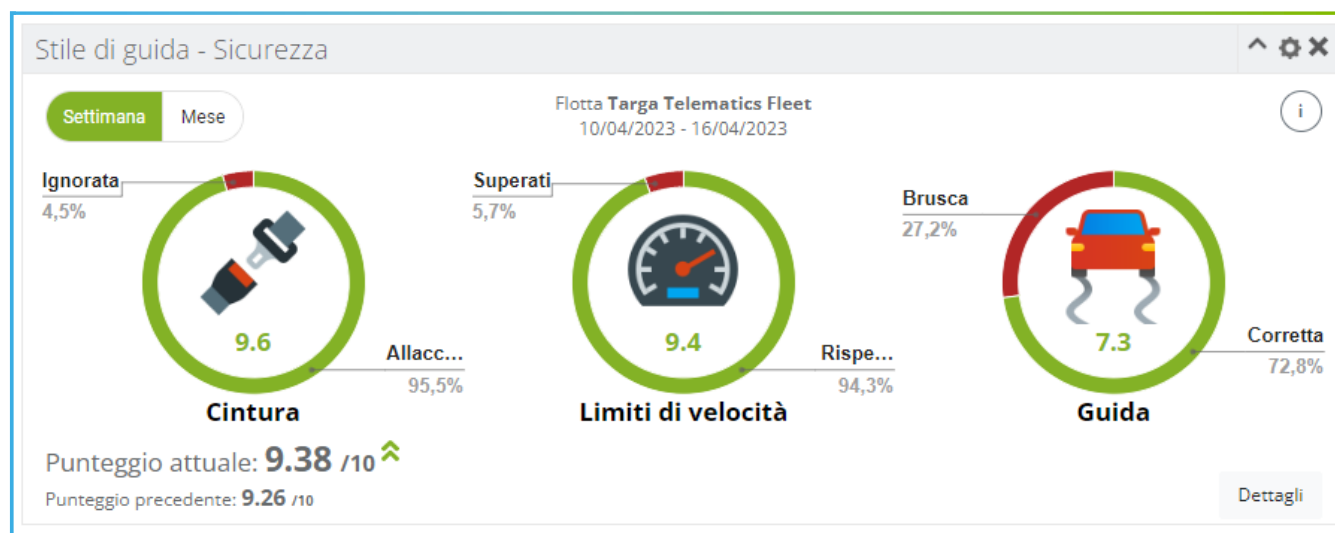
Stile di guida - Sicurezza

Settimana Mese

Flotta **Targa Telematics Fleet**
10/04/2023 - 16/04/2023

i

Ignorata
4,5%

9.6

Allacc...
95,5%

Cintura

Superati
5,7%

9.4

Rispe...
94,3%

Limiti di velocità

Brusca
27,2%

7.3

Corretta
72,8%

Guida

Punteggio attuale: 9.38 /10

Punteggio precedente: 9.26 /10

Dettagli